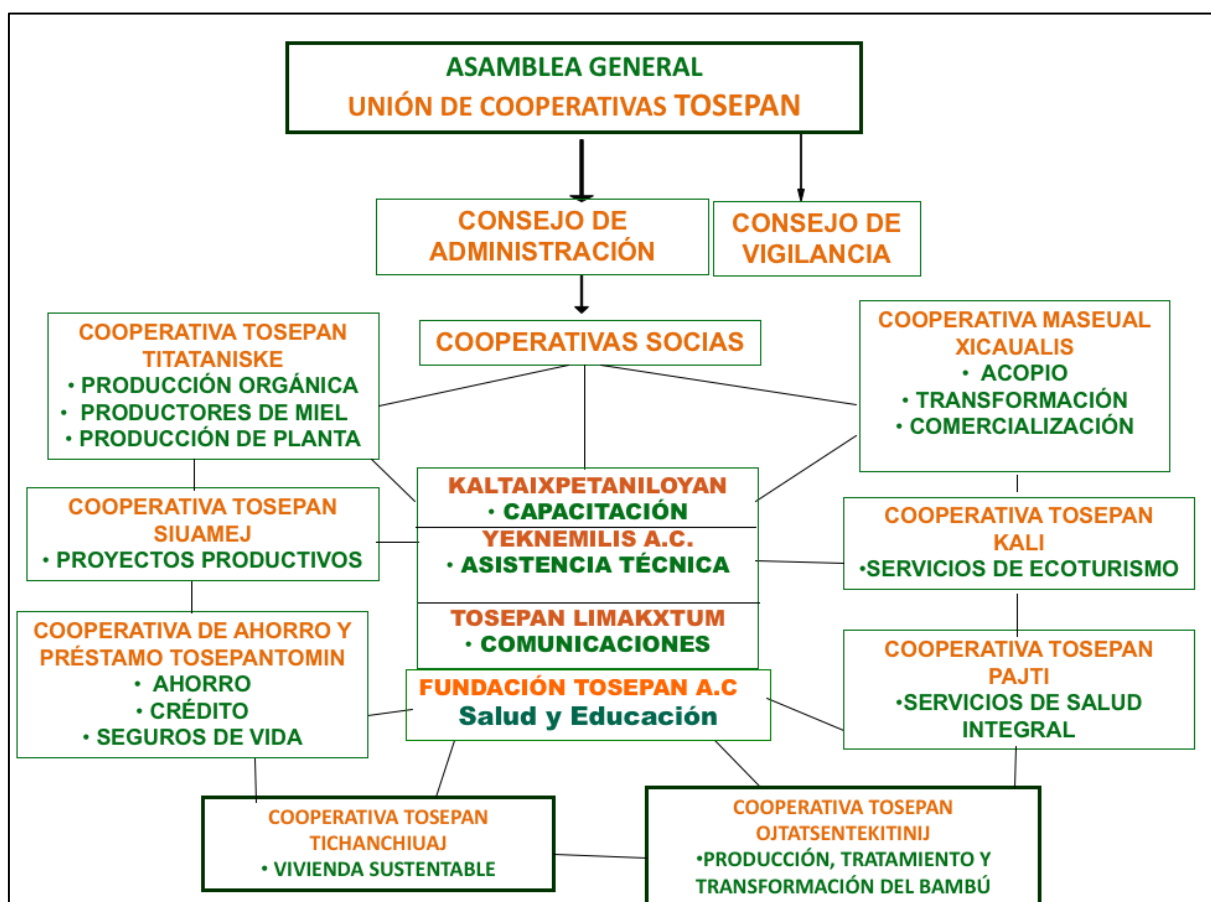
ASAMBLEA GENERAL
UNIÓN DE COOPERATIVAS TOSEPAN

CONSEJO DE ADMINISTRACIÓN

CONSEJO DE VIGILANCIA

COOPERATIVAS SOCIAS

COOPERATIVA TOSEPAN TITATANISKE
• PRODUCCIÓN ORGÁNICA
• PRODUCTORES DE MIEL
• PRODUCCIÓN DE PLANTA

COOPERATIVA MASEUAL XICAUALIS
• ACOPIO
• TRANSFORMACIÓN
• COMERCIALIZACIÓN

KALTAIXPETANILOYAN
• CAPACITACIÓN

YEKNEMILIS A.C.
• ASISTENCIA TÉCNICA

TOSEPAN LIMAKXTUM
• COMUNICACIONES

COOPERATIVA TOSEPAN SIUAMEJ
• PROYECTOS PRODUCTIVOS

COOPERATIVA TOSEPAN KALI
•SERVICIOS DE ECOTURISMO

COOPERATIVA DE AHORRO Y PRÉSTAMO TOSEPANTOMIN
• AHORRO
• CRÉDITO
• SEGUROS DE VIDA

FUNDACIÓN TOSEPAN A.C
Salud y Educación

COOPERATIVA TOSEPAN PAJTI
•SERVICIOS DE SALUD INTEGRAL

COOPERATIVA TOSEPAN TICHANCHIUAJ
• VIVIENDA SUSTENTABLE

COOPERATIVA TOSEPAN OJTATSENTEKITINIJ
•PRODUCCIÓN, TRATAMIENTO Y TRANSFORMACIÓN DEL BAMBÚ